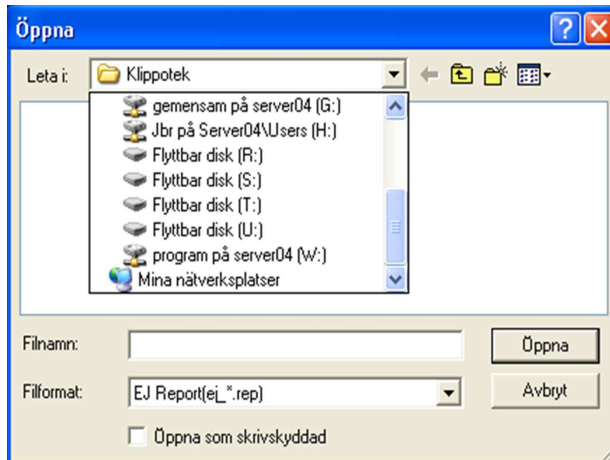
Öppna

Leta i: Klippotek

gemensam på server04 (G:)
Jbr på Server04\Users (H:)
Flyttbar disk (R:)
Flyttbar disk (S:)
Flyttbar disk (T:)
Flyttbar disk (U:)
program på server04 (W:)
Mina nätverksplatser

Filnamn:
Öppna

Filformat: EJ Report(ej_*.rep)
Avbryt

Öppna som skrivskyddad